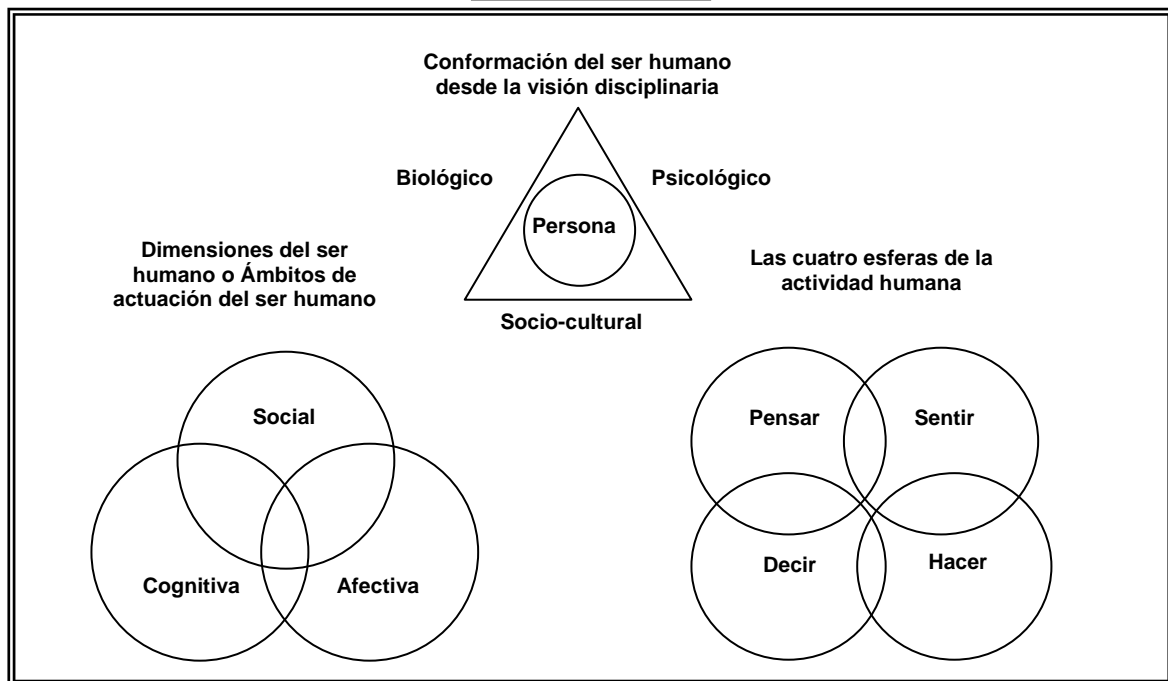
Conformación del ser humano desde la visión disciplinaria

Biológico

Psicológico

Persona

Socio-cultural

Dimensiones del ser humano o Ámbitos de actuación del ser humano

Social

Cognitiva

Afectiva

Las cuatro esferas de la actividad humana

Pensar

Sentir

Decir

Hacer